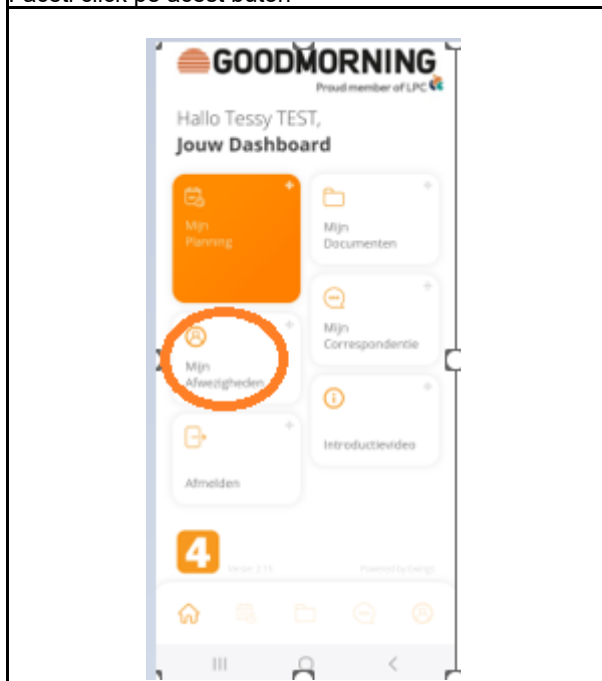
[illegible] click op deze buton

GOODMORNING
Proud member of LPC

Hallo Tessy TEST,
Jouw Dashboard

Mijn Planning

Mijn Documenten

Mijn Correspondentie

Mijn Afwezigheden

Introductievideo

Afmelden

4

Versie 2.15

Powered by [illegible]